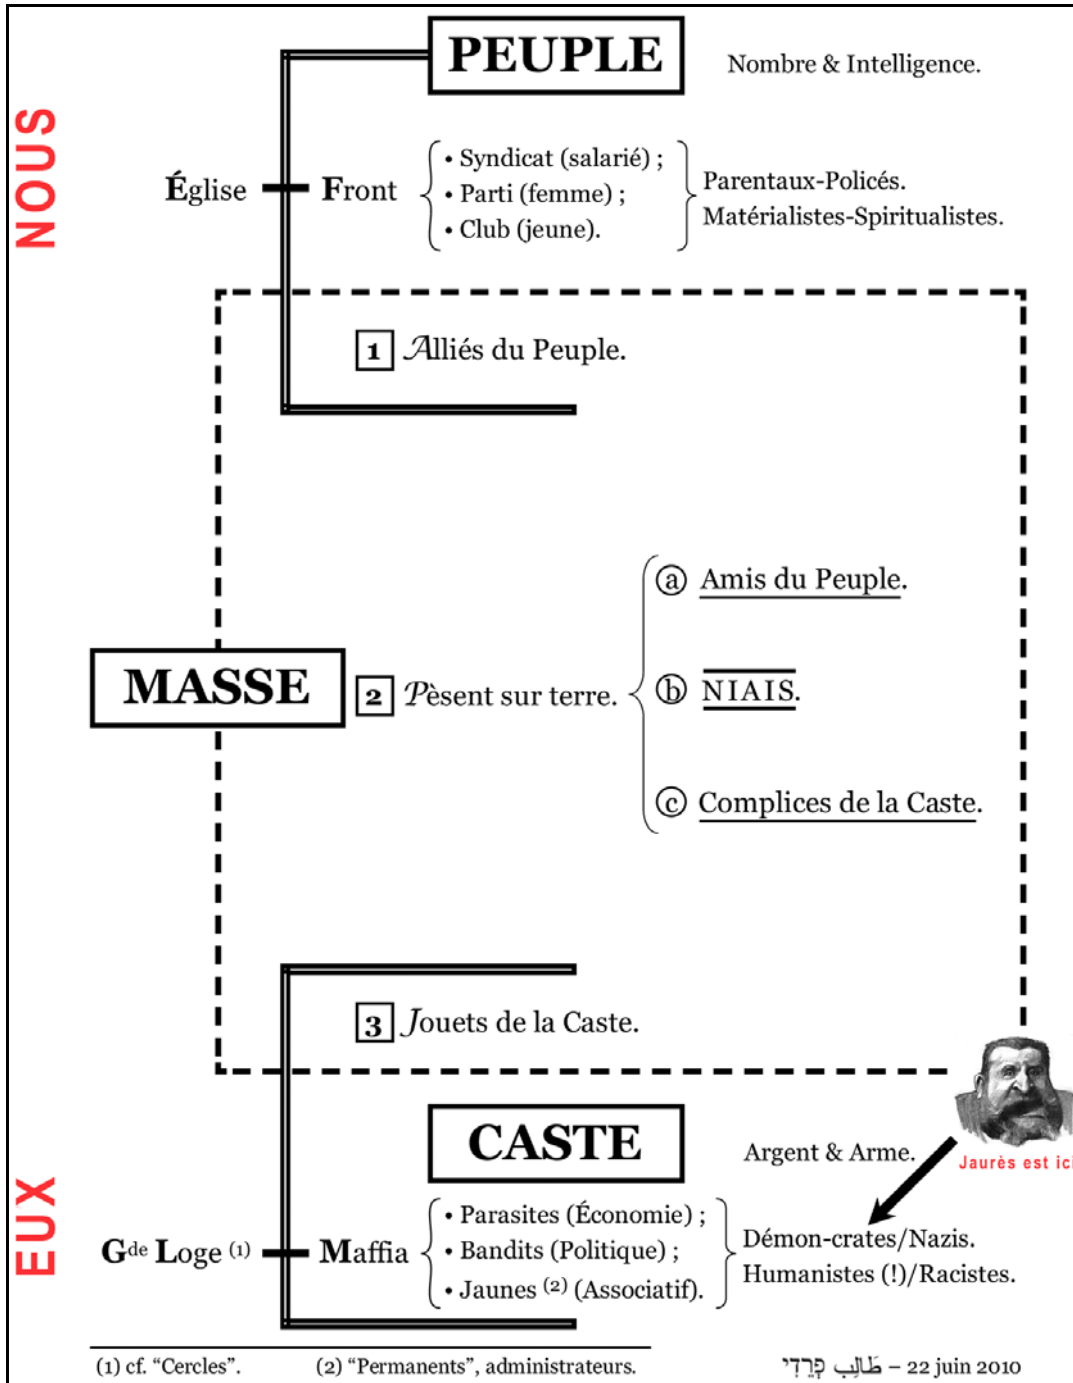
NOUS

PEUPLE

Nombre & Intelligence.

Église

Front

• Syndicat (salarié) ;
• Parti (femme) ;
• Club (jeune).

Parentaux-Policés.
Matérialistes-Spiritualistes.

1 Alliés du Peuple.

MASSE

2 Pèsent sur terre.

ⓐ Amis du Peuple.

ⓑ NIAIS.

ⓒ Complices de la Caste.

3 Jouets de la Caste.

EUX

CASTE

Argent & Arme.

Jaurès est ici

Gde Loge (1)

Maffia

• Parasites (Économie) ;
• Bandits (Politique) ;
• Jaunes (2) (Associatif).

Démon-crates/Nazis.
Humanistes (!)/Racistes.

(1) cf. "Cercles". (2) "Permanents", administrateurs.

פְּרָדִי طَالِب – 22 juin 2010